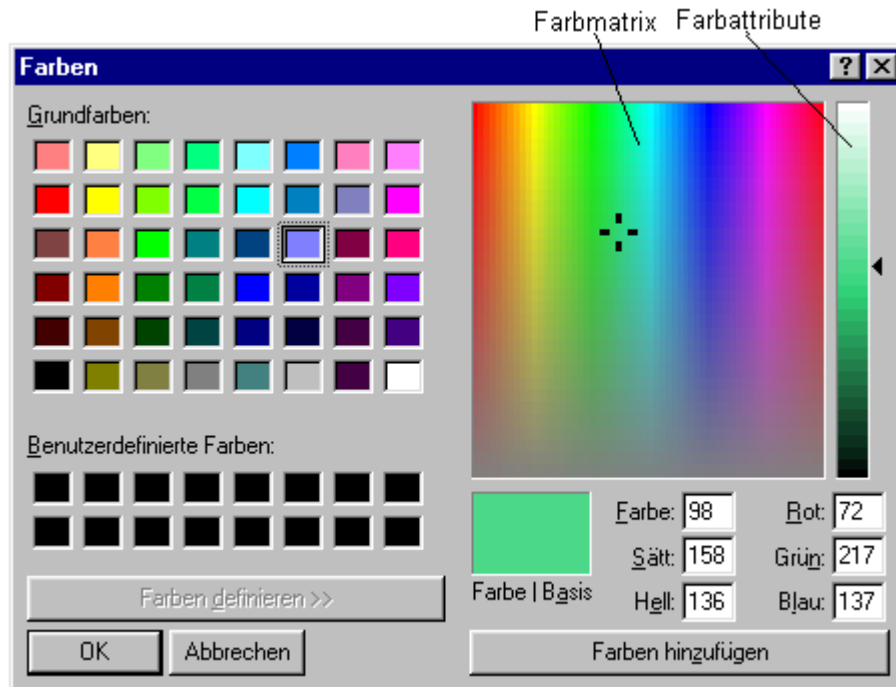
Farbmatrix Farbattribute

Farben

?

Grundfarben:

Benutzerdefinierte Farben:

Farben definieren >>

OK

Abbrechen

Farbe | Basis

Farbe: 98

Sätt: 158

Hell: 136

Rot: 72

Grün: 217

Blau: 137

Farben hinzufügen